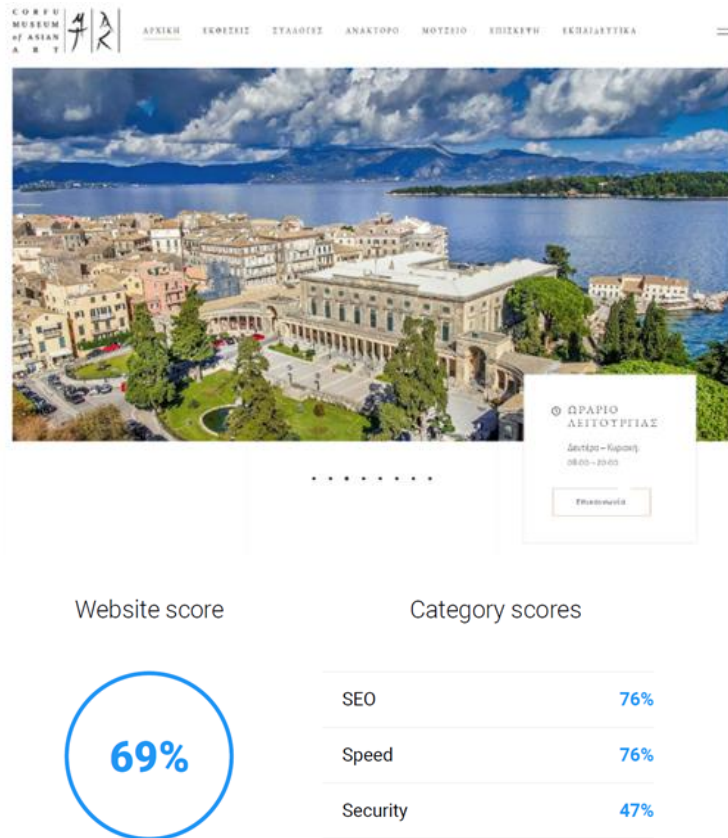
CORFU MUSEUM of ASIAN ART

ΑΡΧΙΚΗ ΕΚΘΕΣΕΙΣ ΣΥΛΛΟΓΕΣ ΑΝΑΚΤΟΡΟ ΜΟΥΣΕΙΟ ΕΠΙΣΚΕΨΗ ΕΚΠΑΙΔΕΥΤΙΚΑ

ΩΡΑΡΙΟ ΛΕΙΤΟΥΡΓΙΑΣ

Δευτέρα – Κυριακή
08:00 – 20:00

Επικοινωνία

Website score

69%

Category scores

| SEO | 76% |
|---|---|
| Speed | 76% |
| Security | 47% |